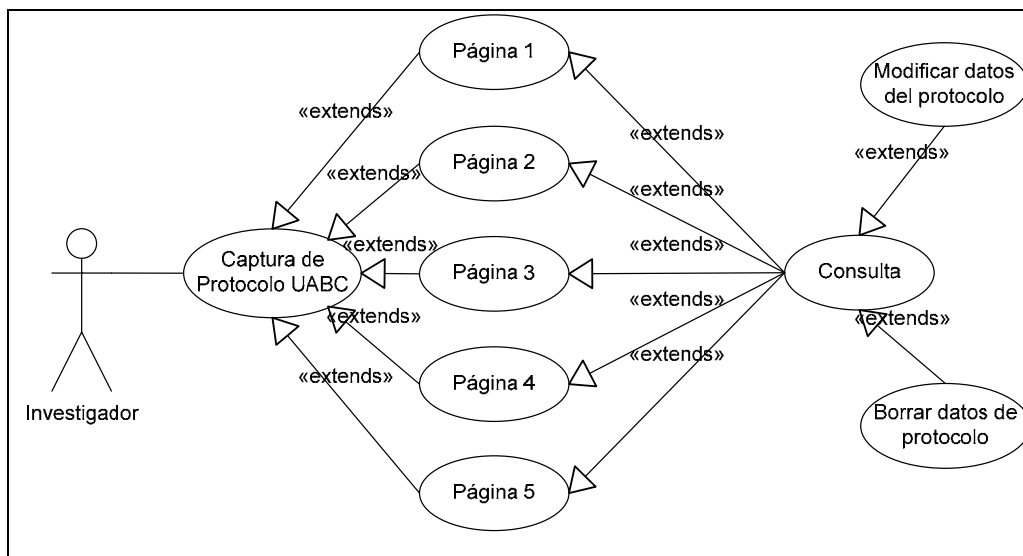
Página 1

Modificar datos del protocolo

«extends»

«extends»

«extends»

Página 2

«extends»

«extends»

Captura de Protocolo UABC

«extends»

«extends»

Página 3

Consulta

«extends»

«extends»

«extends»

«extends»

«extends»

Página 4

«extends»

Investigador

Borrar datos de protocolo

Página 5